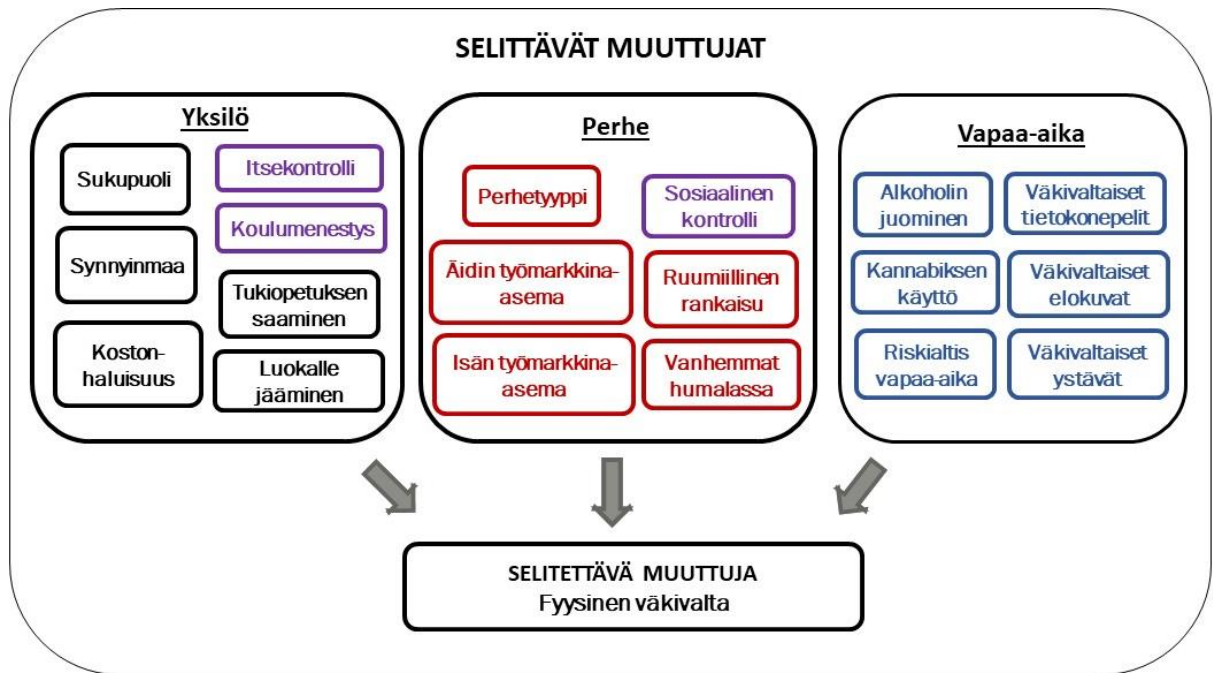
SELITTÄVÄT MUUTTUJAT

Yksilö

Sukupuoli

Itsekontrolli

Koulumenestys

Synnyinmaa

Tukiopetuksen saaminen

Kostonhaluisuus

Luokalle jääminen

Perhe

Perhetyyppi

Sosiaalinen kontrolli

Äidin työmarkkinaasema

Ruumiillinen rankaisu

Isän työmarkkinaasema

Vanhemmat humalassa

Vapaa-aika

Alkoholin juominen

Väkivaltaiset tietokonepelit

Kannabiksen käyttö

Väkivaltaiset elokuvat

Riskialtis vapaa-aika

Väkivaltaiset ystävät

SELITETTÄVÄ MUUTTUJA
Fyysinen väkivalta